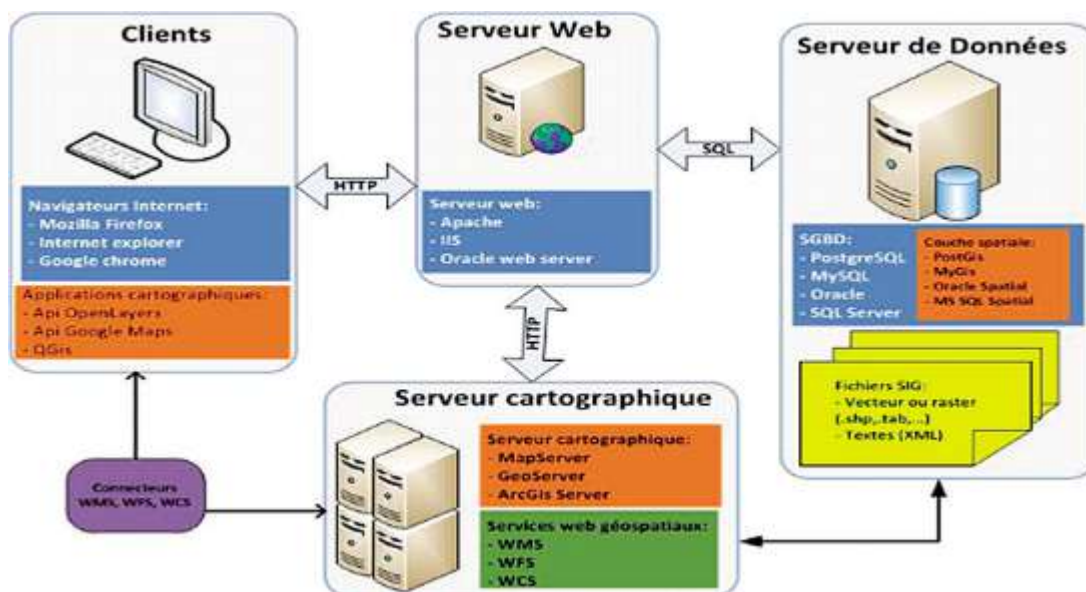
Clients

Navigateurs Internet:
- Mozilla Firefox
- Internet explorer
- Google chrome

Applications cartographiques:
- Api OpenLayers
- Api Google Maps
- QGis

HTTP

Serveur Web

Serveur web:
- Apache
- IIS
- Oracle web server

SQL

Serveur de Données

SGBD:
- PostgreSQL
- MySQL
- Oracle
- SQL Server

Couche spatiale:
- PostGis
- MyGis
- Oracle Spatial
- MS SQL Spatial

Fichiers SIG:
- Vecteur ou raster (.shp,.tab,...)
- Textes (XML)

HTTP

Serveur cartographique

Serveur cartographique:
- MapServer
- GeoServer
- ArcGis Server

Services web géospatiaux:
- WMS
- WFS
- WCS

Connecteurs
WMS, WFS, WCS